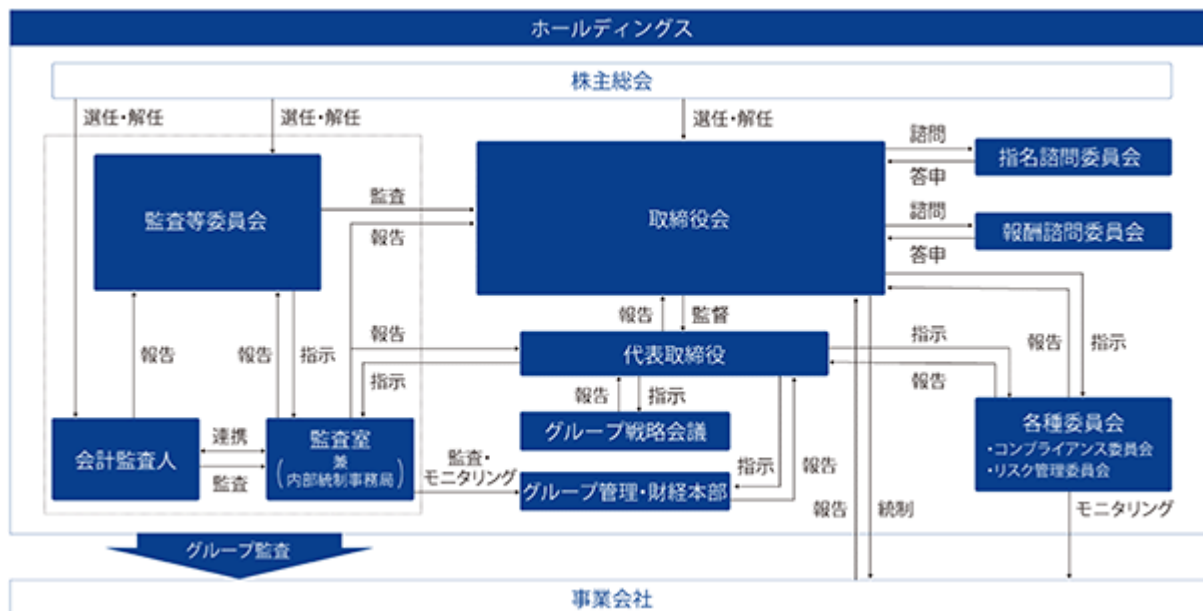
ホールディングス

株主総会

選任・解任

選任・解任

選任・解任

諮問

指名諮問委員会

答申

監査等委員会

監査

報告

取締役会

諮問

報酬諮問委員会

答申

報告

監督

報告

指示

報告

報告

指示

報告

代表取締役

指示

指示

報告

報告

指示

グループ戦略会議

各種委員会
・コンプライアンス委員会
・リスク管理委員会

会計監査人

連携

監査

監査室
兼
(内部統制事務局)

監査・
モニタリング

グループ管理・財経本部

指示

報告

報告

統制

モニタリング

グループ監査

事業会社